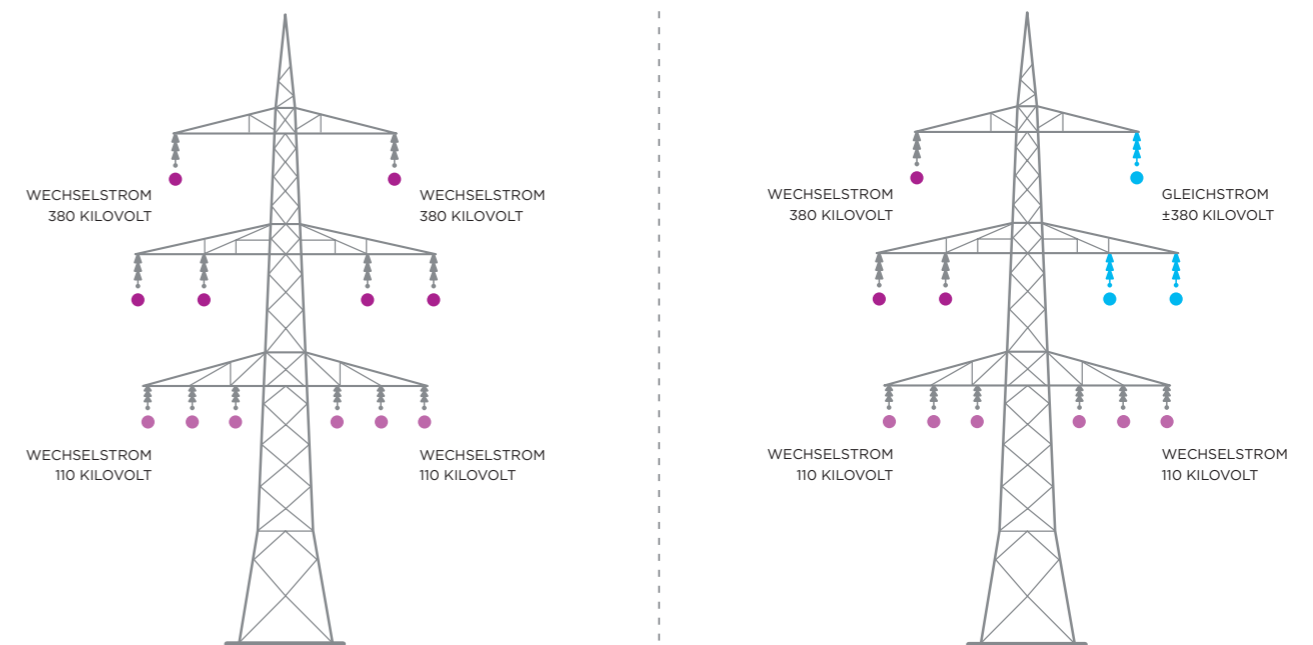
WECHSELSTROM
380 KILOVOLT

WECHSELSTROM
380 KILOVOLT

WECHSELSTROM
110 KILOVOLT

WECHSELSTROM
110 KILOVOLT

WECHSELSTROM
380 KILOVOLT

GLEICHSTROM
±380 KILOVOLT

WECHSELSTROM
110 KILOVOLT

WECHSELSTROM
110 KILOVOLT